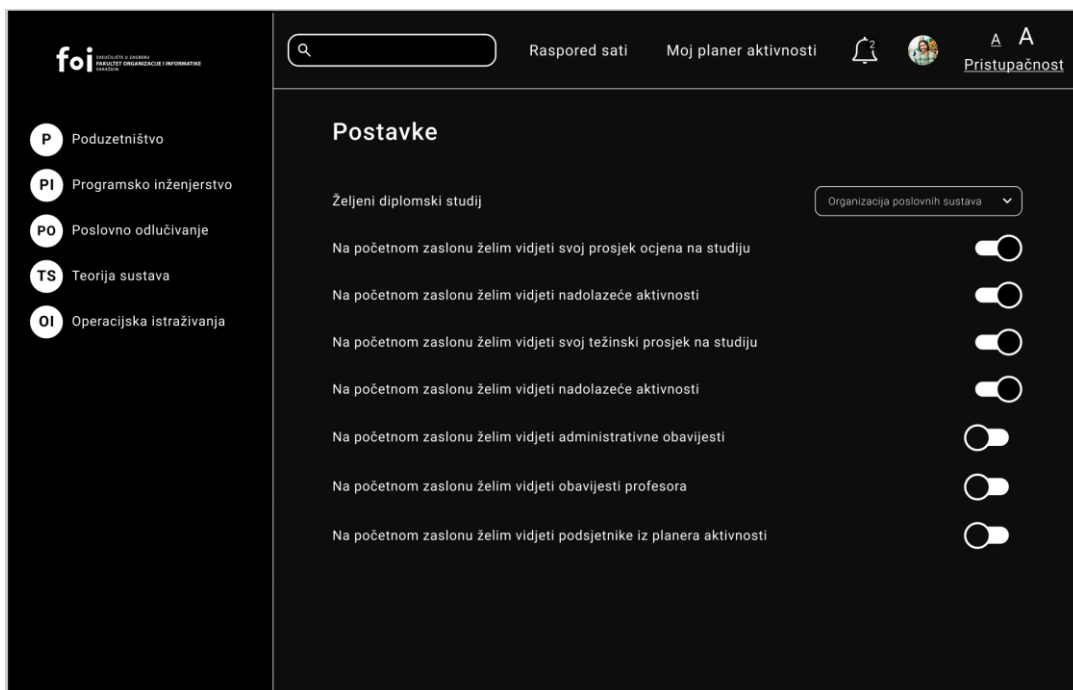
foi SVEUČILIŠTE U ZAGREBU FAKULTET ORGANIZACIJE I INFORMATIKE VARAŽDIN

P Poduzetništvo
PI Programsko inženjerstvo
PO Poslovno odlučivanje
TS Teorija sustava
OI Operacijska istraživanja

Raspored sati
Moj planer aktivnosti
2
A A
Pristupačnost

Postavke

Željeni diplomski studij
Organizacija poslovnih sustava

Na početnom zaslonu želim vidjeti svoj prosjek ocjena na studiju

Na početnom zaslonu želim vidjeti nadolazeće aktivnosti

Na početnom zaslonu želim vidjeti svoj težinski prosjek na studiju

Na početnom zaslonu želim vidjeti nadolazeće aktivnosti

Na početnom zaslonu želim vidjeti administrativne obavijesti

Na početnom zaslonu želim vidjeti obavijesti profesora

Na početnom zaslonu želim vidjeti podsjetnike iz planera aktivnosti